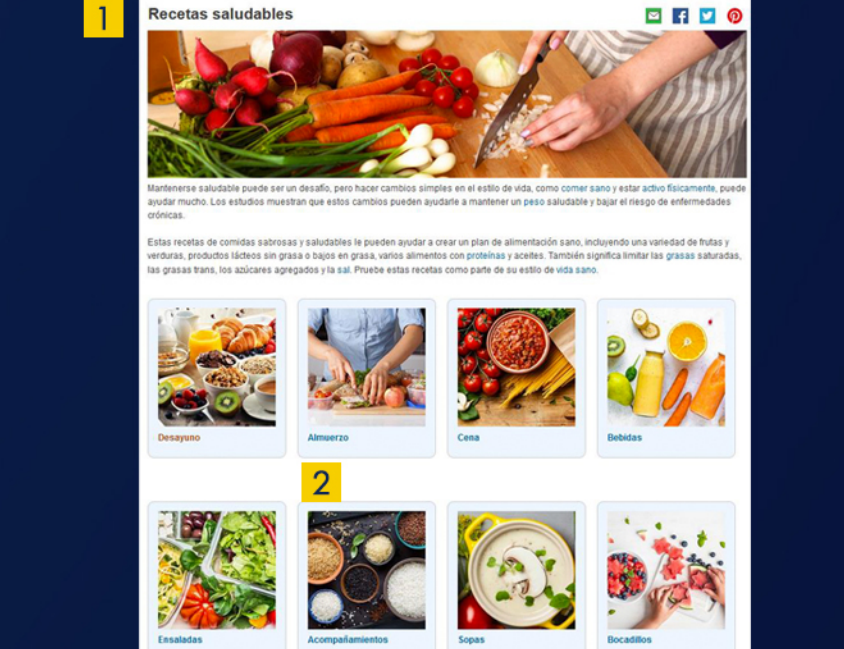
1

Recetas saludables

Mantenerse saludable puede ser un desafío, pero hacer cambios simples en el estilo de vida, como comer sano y estar activo físicamente, puede ayudar mucho. Los estudios muestran que estos cambios pueden ayudarle a mantener un peso saludable y bajar el riesgo de enfermedades crónicas.

Estas recetas de comidas sabrosas y saludables le pueden ayudar a crear un plan de alimentación sano, incluyendo una variedad de frutas y verduras, productos lácteos sin grasa o bajos en grasa, varios alimentos con proteínas y aceites. También significa limitar las grasas saturadas, las grasas trans, los azúcares agregados y la sal. Pruebe estas recetas como parte de su estilo de vida sano.

Desayuno

Almuerzo

Cena

Bebidas

2

Ensaladas

Acompañamientos

Sopas

Bocadillos